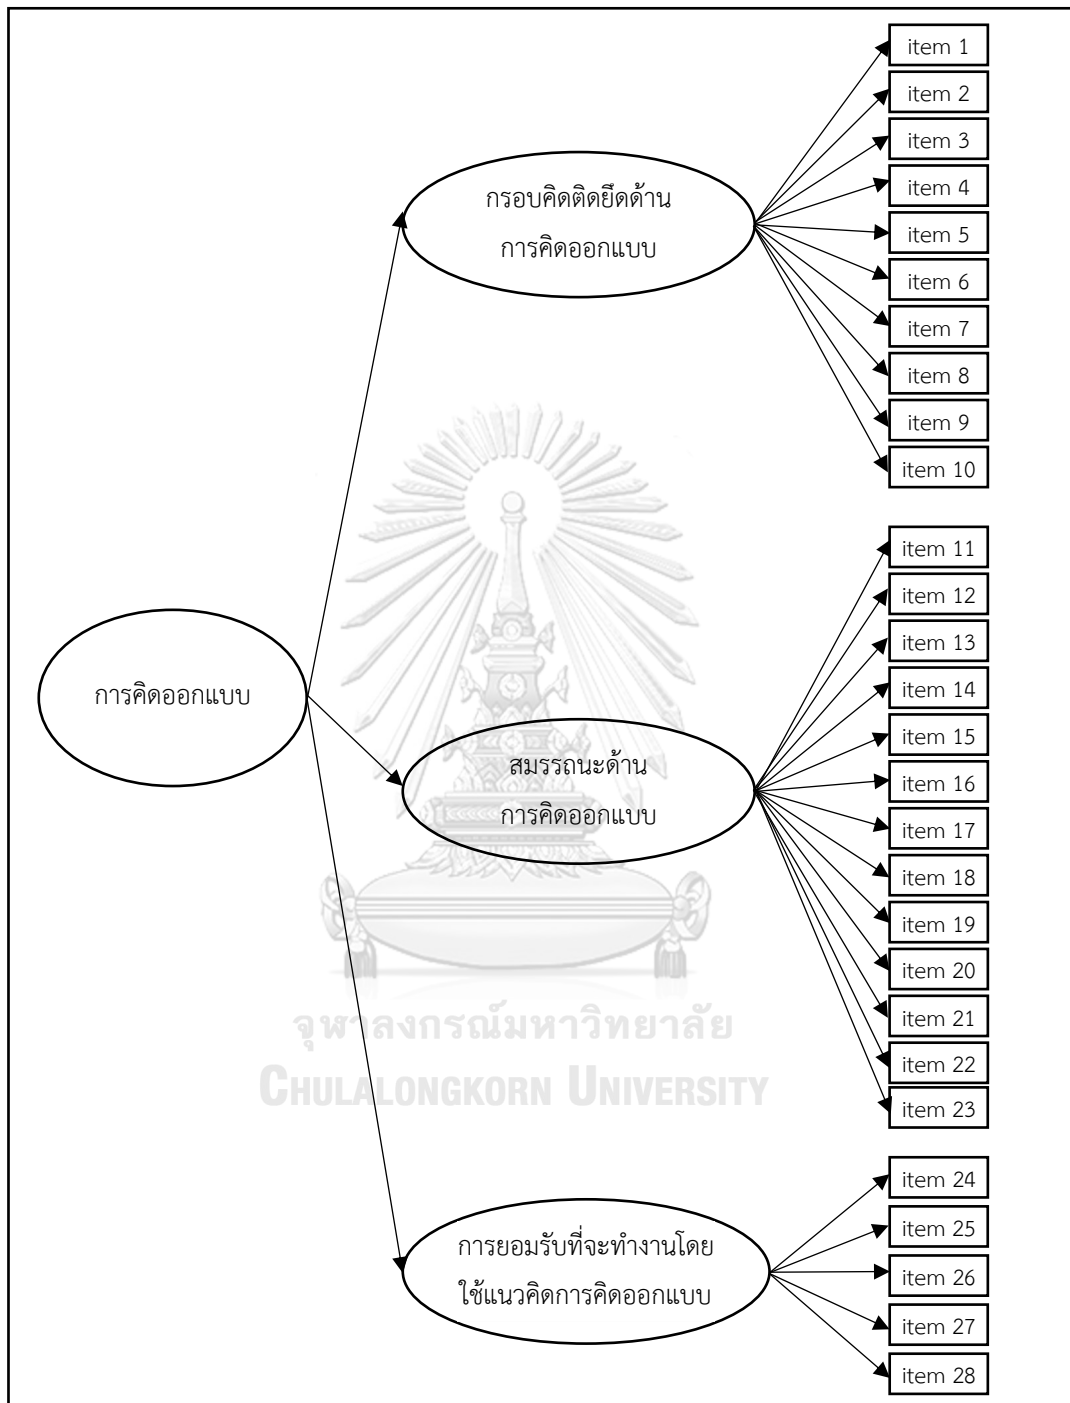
การคิดออกแบบ

กรอบคิดติดยึดด้านการคิดออกแบบ

item 1
item 2
item 3
item 4
item 5
item 6
item 7
item 8
item 9
item 10

สมรรถนะด้านการคิดออกแบบ

item 11
item 12
item 13
item 14
item 15
item 16
item 17
item 18
item 19
item 20
item 21
item 22
item 23

การยอมรับที่จะทำงานโดยใช้แนวคิดการคิดออกแบบ

item 24
item 25
item 26
item 27
item 28

จุฬาลงกรณ์มหาวิทยาลัย
CHULALONGKORN UNIVERSITY